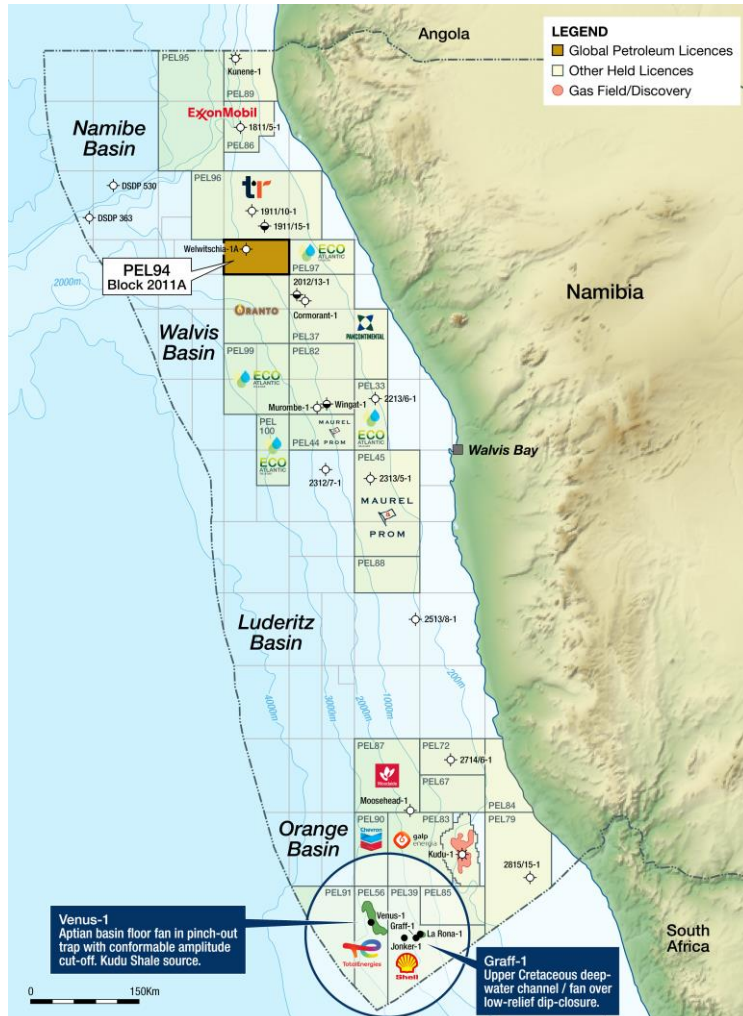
Angola

LEGEND
Global Petroleum Licences
Other Held Licences
Gas Field/Discovery

PEL95
Kunene-1
PEL89
ExxonMobil
1811/5-1
PEL86

Namibe Basin

DSDP 530
DSDP 363
PEL96
tr
1911/10-1
1911/15-1
Welwitschia-1A
ECO ATLANTIC
PEL97
PEL94
Block 2011A
2000m
2012/13-1
ORANTO
Cormorant-1
PANCONTINENTAL
PEL37

Walvis Basin

Namibia

PEL99
PEL82
ECO ATLANTIC
PEL33
2213/6-1
Murombe-1
Wingat-1
MAUREL PROM
ECO ATLANTIC
PEL 100
PEL44
ECO ATLANTIC
Walvis Bay
PEL45
2312/7-1
2313/5-1
MAUREL PROM
PEL88

Luderitz Basin

2513/8-1
4000m
3000m
2000m
1000m
200m

PEL87
PEL72
2714/6-1
Moosehead-1
PEL67
PEL84
Orange Basin
PEL90
Chevron
galp energia
PEL83
PEL79
Kudu-1
2815/15-1
PEL91
PEL56
PEL39
PEL85
Venus-1
Graff-1
La Rona-1
Jonker-1
TotalEnergies
Shell

Venus-1
Aptian basin floor fan in pinch-out trap with conformable amplitude cut-off. Kudu Shale source.

Graff-1
Upper Cretaceous deep-water channel / fan over low-relief dip-closure.

South Africa

0
150Km